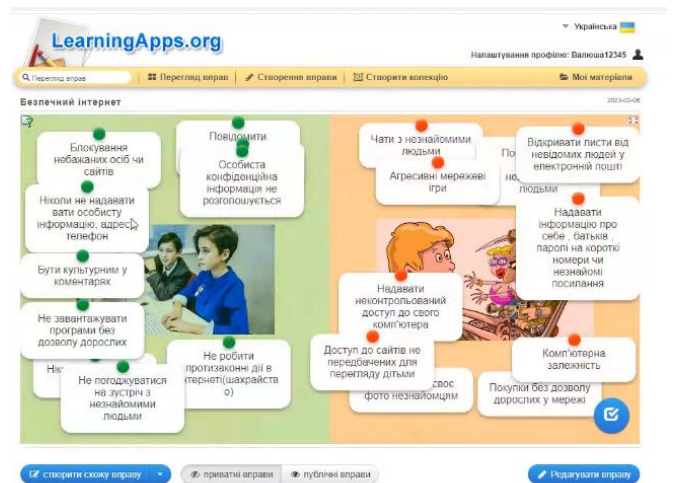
LearningApps.org

Українська

Налаштування профілю: Валюша12345

Перегляд вправ | Перегляд вправ | Створення вправи | Створити колекцію | Мої матеріали

Безпечний інтернет

2023-02-08

Блокування небажаних осіб чи сайтів

Повідомити

Особиста конфіденційна інформація не розголошується

Ніколи не надавати вати особисту інформацію, адресу, телефон

Бути культурним у коментарях

Не завантажувати програми без дозволу дорослих

Ні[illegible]

Не погоджуватися на зустріч з незнайомими людьми

Не робити протизаконні дії в інтернеті(шахрайство)

Чати з незнайомими людьми

По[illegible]

Агресивні мережеві ігри

но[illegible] людьми

Відкривати листи від невідомих людей у електронній пошті

Надавати інформацію про себе , батьків паролі на короткі номери чи незнайомі посилання

Надавати неконтрольований доступ до свого комп'ютера

Доступ до сайтів не передбачених для перегляду дітьми

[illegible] своє фото незнайомцям

Комп'ютерна залежність

Покупки без дозволу дорослих у мережі

створити схожу вправу

приватні вправи

публічні вправи

Редагувати вправу